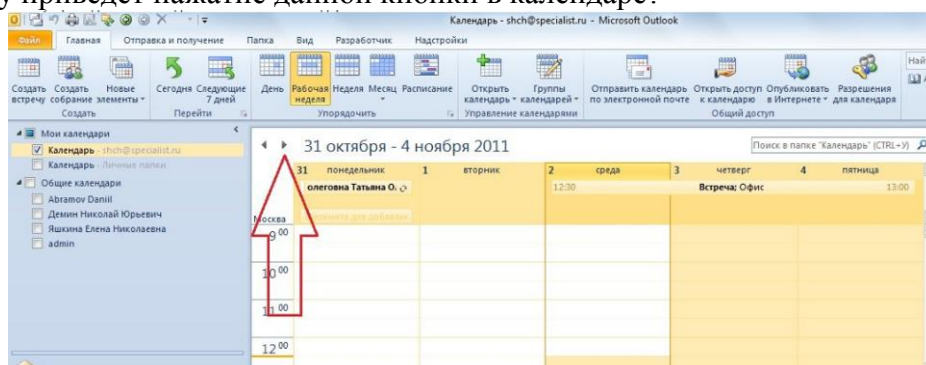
у приведет нажатие данной кнопки в календаре?

Календарь - shch@specialist.ru - Microsoft Outlook

Файл | Главная | Отправка и получение | Папка | Вид | Разработчик | Надстройки

Создать встречу | Создать собрание | Новые элементы | Сегодня | Следующие 7 дней | День | Рабочая неделя | Неделя | Месяц | Расписание | Открыть календарь | Группы календарей | Отправить календарь по электронной почте | Открыть доступ к календарю | Опубликовать в Интернете | Разрешения для календаря | Най

Создать | Перейти | Упорядочить | Управление календарями | Общий доступ

Мои календари
Календарь - shch@specialist.ru
Календарь - Личные папки
Общие календари
Abramov Daniil
Демин Николай Юрьевич
Яшкина Елена Николаевна
admin

31 октября - 4 ноября 2011

Поиск в папке "Календарь" (CTRL+У)

| | 31 понедельник | 1 вторник | 2 среда | 3 четверг | 4 пятница |
|---|---|---|---|---|---|
| | олеговна Татьяна О. | | 12:30 | Встреча; Офис | 13:00 |
| Москва | | | | | |
| $9^{00}$ | | | | | |
| $10^{00}$ | | | | | |
| $11^{00}$ | | | | | |
| $12^{00}$ | | | | | |